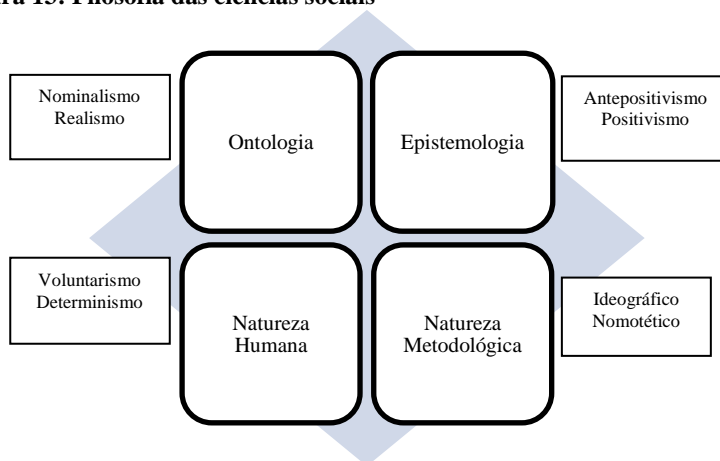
ra 15: Filosofia das ciências sociais

Nominalismo
Realismo

Ontologia

Epistemologia

Antepositivismo
Positivismo

Voluntarismo
Determinismo

Natureza
Humana

Natureza
Metodológica

Ideográfico
Nomotético